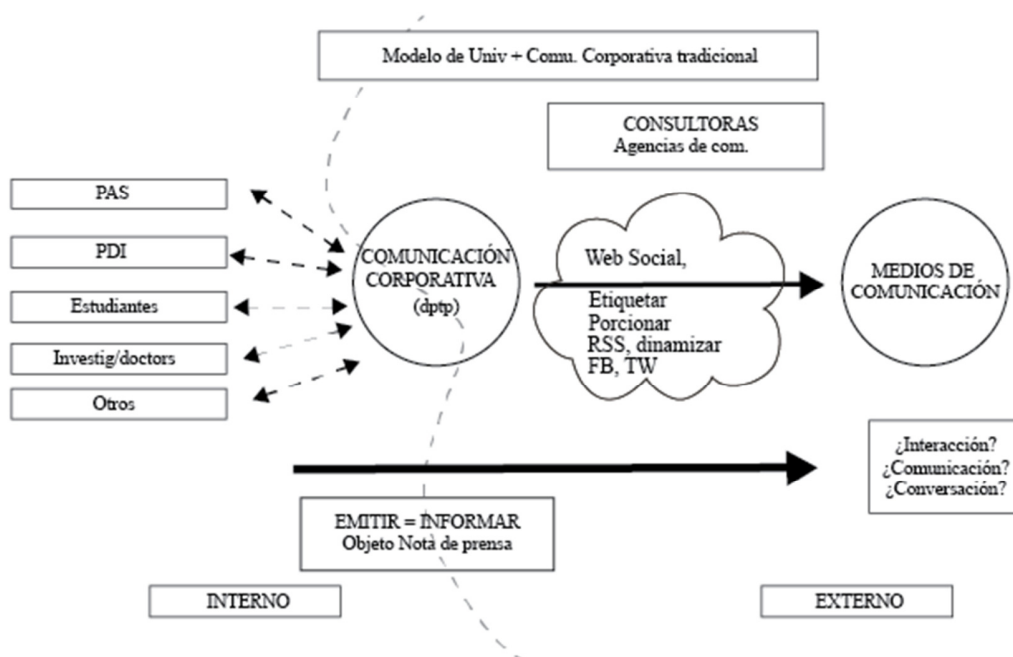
Modelo de Univ + Comu. Corporativa tradicional

CONSULTORAS
Agencias de com.

PAS

PDI

Estudiantes

Investig/doctors

Otros

COMUNICACIÓN CORPORATIVA
(dptp)

Web Social,

Etiquetar
Porcionar
RSS, dinamizar
FB, TW

MEDIOS DE COMUNICACIÓN

¿Interacción?
¿Comunicación?
¿Conversación?

EMITIR = INFORMAR
Objeto Nota de prensa

INTERNO

EXTERNO